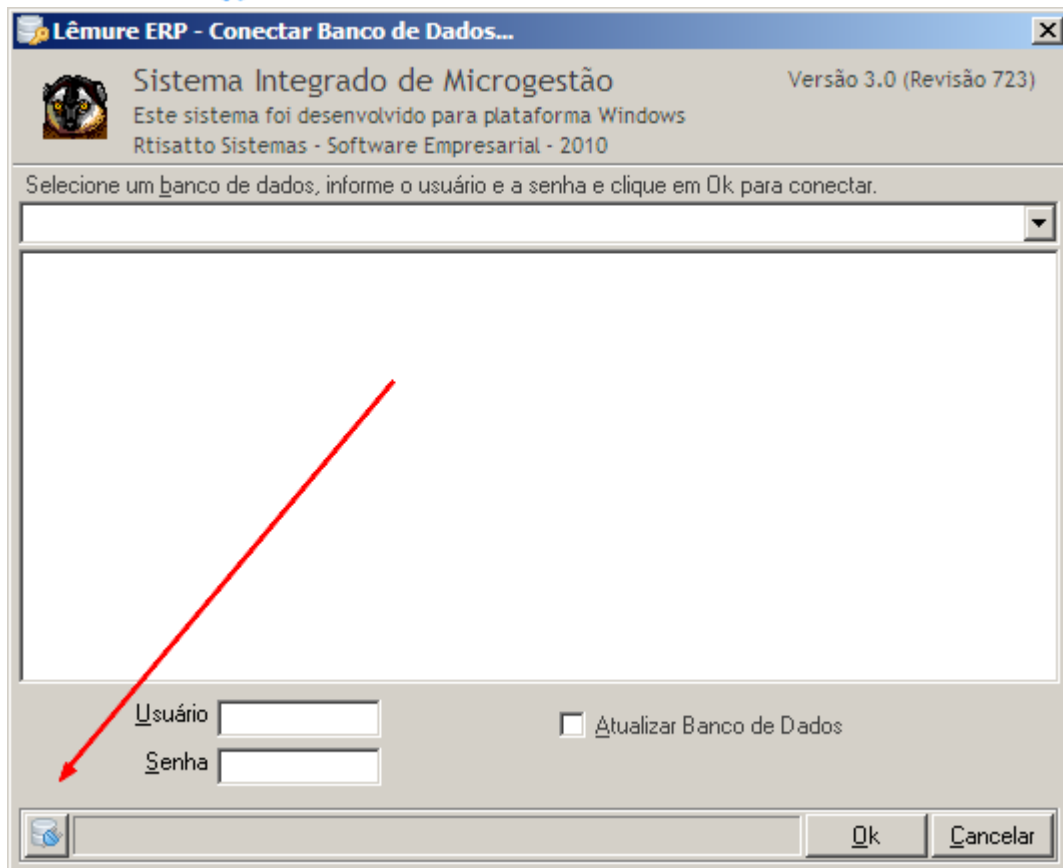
Lêmure ERP - Conectar Banco de Dados...

Sistema Integrado de Microgestão
Este sistema foi desenvolvido para plataforma Windows
Rtisatto Sistemas - Software Empresarial - 2010

Versão 3.0 (Revisão 723)

Selecione um banco de dados, informe o usuário e a senha e clique em Ok para conectar.

Usuário
Senha

Atualizar Banco de Dados

Ok
Cancelar